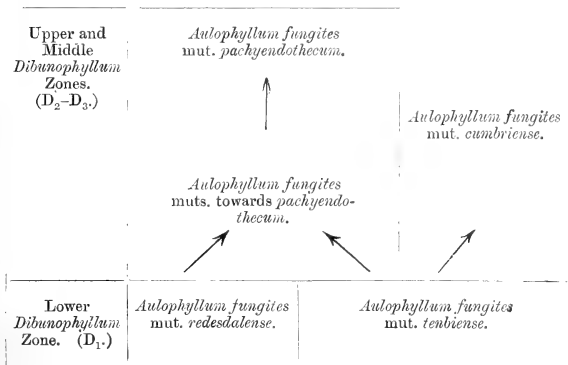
Upper and Middle Dibunophyllum Zones. ($D_2$–$D_3$.)

Aulophyllum fungites mut. pachyendothecum.

Aulophyllum fungites mut. cumbriense.

Aulophyllum fungites muts. towards pachyendothecum.

Lower Dibunophyllum Zone. ($D_1$.)

Aulophyllum fungites mut. redesdalense.

Aulophyllum fungites mut. tenbiense.